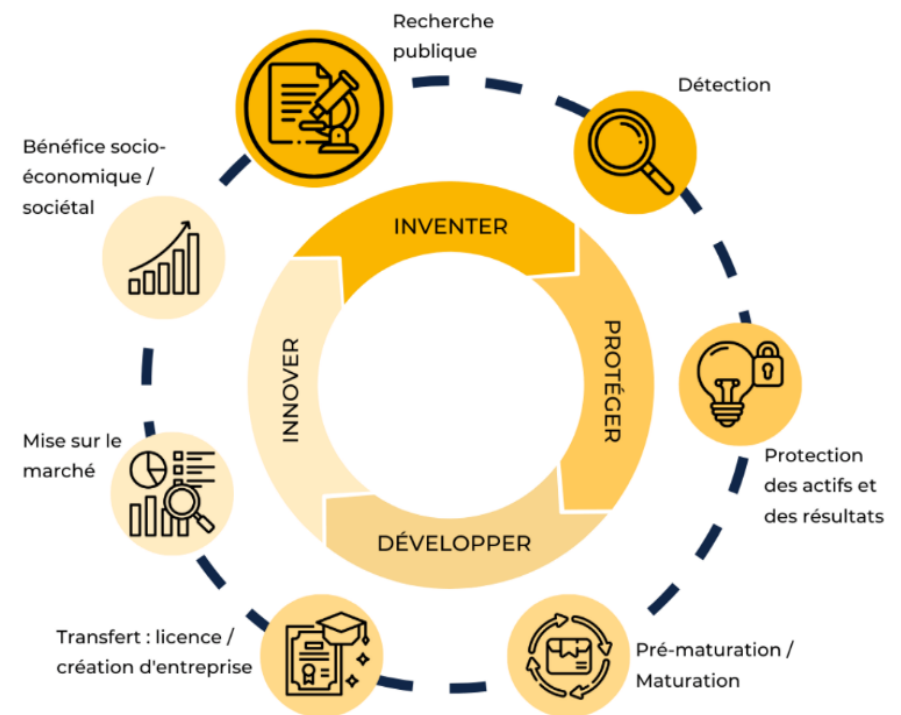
Recherche publique

Détection

Protection des actifs et des résultats

Pré-maturation / Maturation

Transfert : licence / création d'entreprise

Mise sur le marché

Bénéfice socio-économique / sociétal

INVENTER

PROTÉGER

DÉVELOPPER

INNOVER